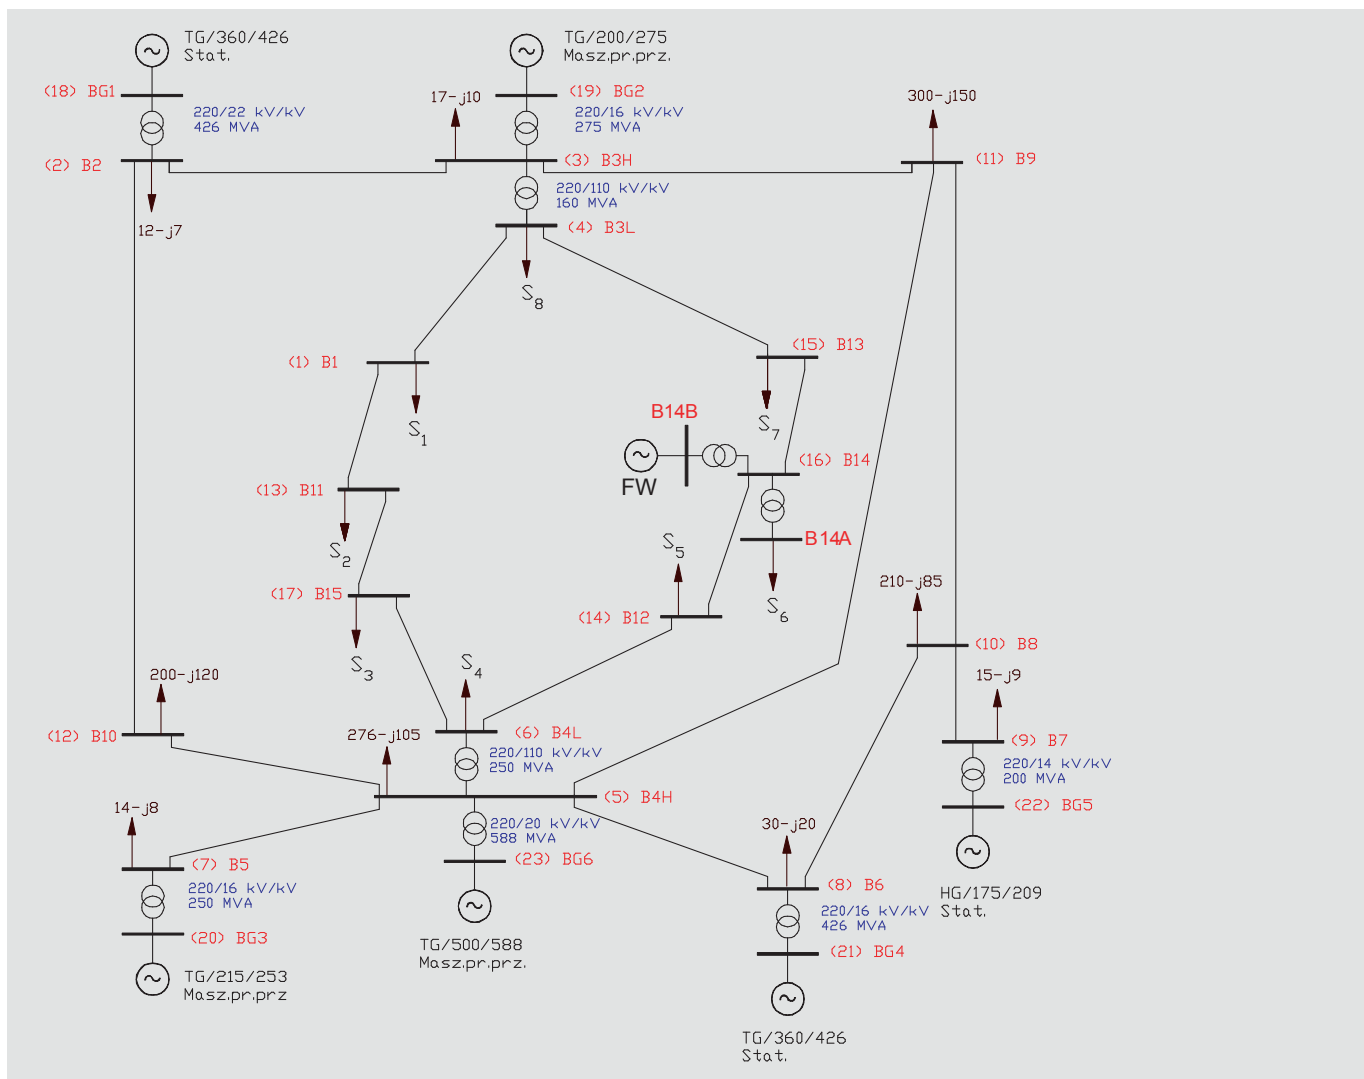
TG/360/426
Stat.

TG/200/275
Masz.pr.prz.

(18) BG1

17-j10

(19) BG2

300-j150

220/22 kV/kV
426 MVA

220/16 kV/kV
275 MVA

(2) B2

(3) B3H

(11) B9

12-j7

220/110 kV/kV
160 MVA

(4) B3L

$S_8$

(1) B1

(15) B13

$S_1$

B14B

$S_7$

FW

(16) B14

(13) B11

B14A

$S_2$

$S_5$

$S_6$

(17) B15

(14) B12

210-j85

(10) B8

$S_3$

$S_4$

15-j9

200-j120

(12) B10

276-j105

(6) B4L

(9) B7

220/110 kV/kV
250 MVA

220/14 kV/kV
200 MVA

(5) B4H

(22) BG5

14-j8

220/20 kV/kV
588 MVA

(23) BG6

30-j20

(7) B5

(8) B6

220/16 kV/kV
250 MVA

HG/175/209
Stat.

220/16 kV/kV
426 MVA

(20) BG3

(21) BG4

TG/500/588
Masz.pr.prz.

TG/215/253
Masz.pr.prz

TG/360/426
Stat.